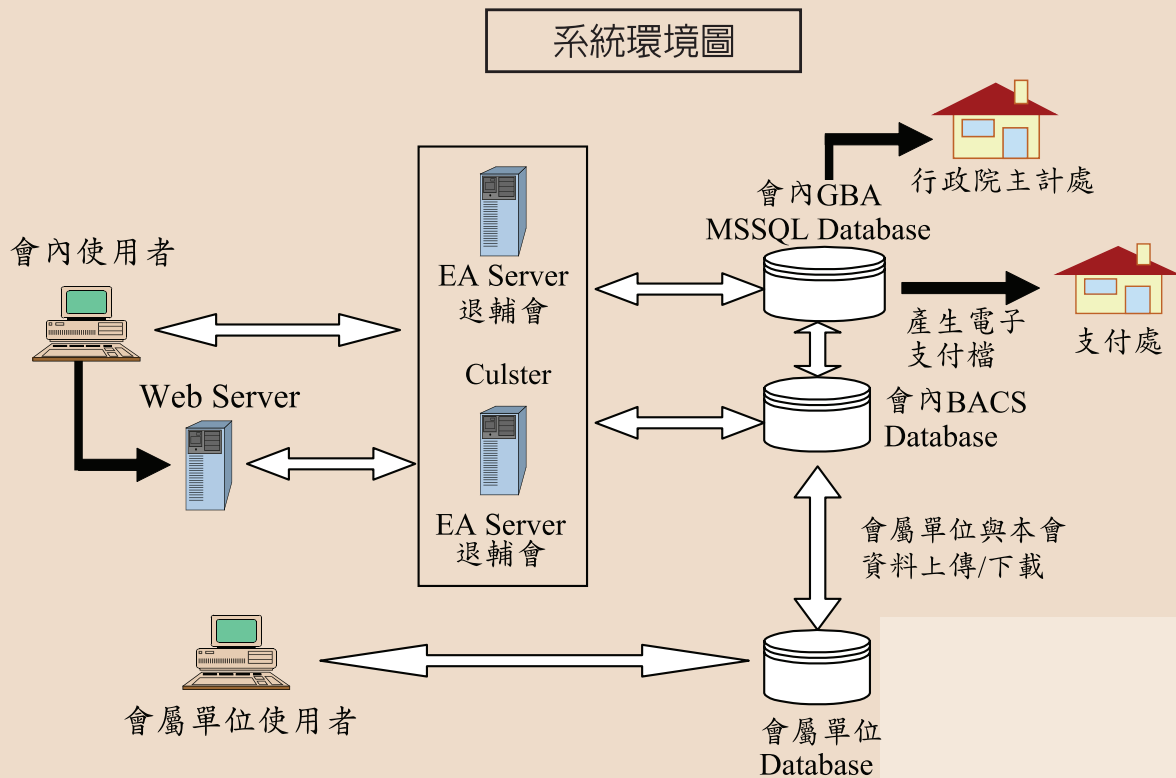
系統環境圖

會內使用者

Web Server

EA Server
退輔會

Culster

EA Server
退輔會

會內GBA
MSSQL Database

行政院主計處

產生電子
支付檔

支付處

會內BACS
Database

會屬單位與本會
資料上傳/下載

會屬單位使用者

會屬單位
Database